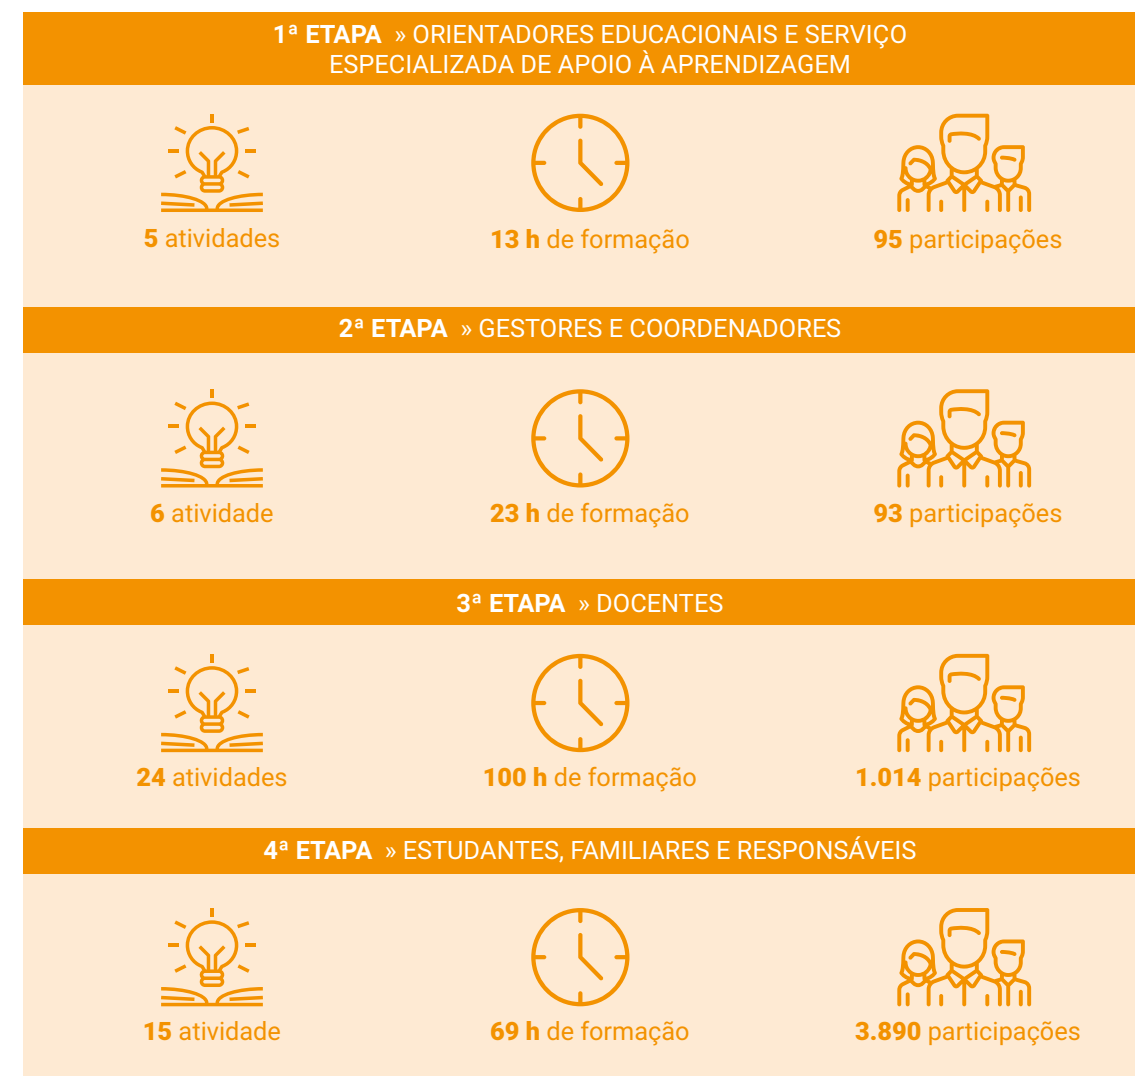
1ª ETAPA » ORIENTADORES EDUCACIONAIS E SERVIÇO ESPECIALIZADA DE APOIO À APRENDIZAGEM

5 atividades

13 h de formação

95 participações

2ª ETAPA » GESTORES E COORDENADORES

6 atividade

23 h de formação

93 participações

3ª ETAPA » DOCENTES

24 atividades

100 h de formação

1.014 participações

4ª ETAPA » ESTUDANTES, FAMILIARES E RESPONSÁVEIS

15 atividade

69 h de formação

3.890 participações